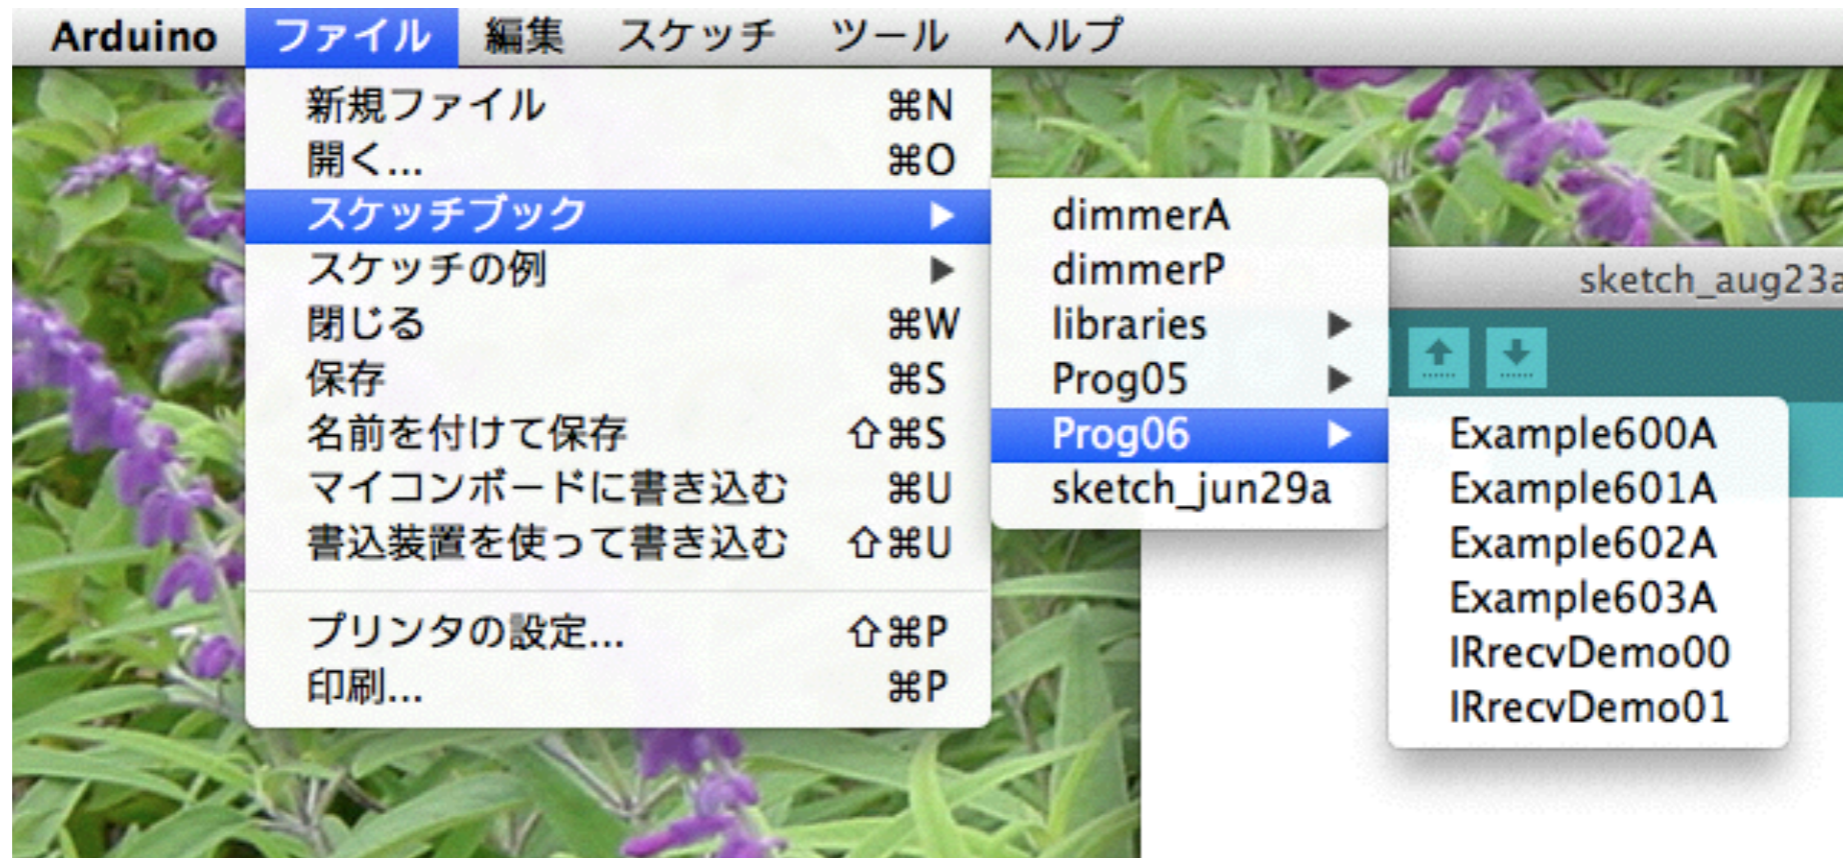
Arduino ファイル 編集 スケッチ ツール ヘルプ

新規ファイル ⌘N
開く... ⌘O
スケッチブック ▶
スケッチの例 ▶
閉じる ⌘W
保存 ⌘S
名前を付けて保存 ⇧⌘S
マイコンボードに書き込む ⌘U
書込装置を使って書き込む ⇧⌘U
プリンタの設定... ⇧⌘P
印刷... ⌘P

dimmerA
dimmerP
libraries ▶
Prog05 ▶
Prog06 ▶
sketch_jun29a

Example600A
Example601A
Example602A
Example603A
IRrecvDemo00
IRrecvDemo01

sketch_aug23a